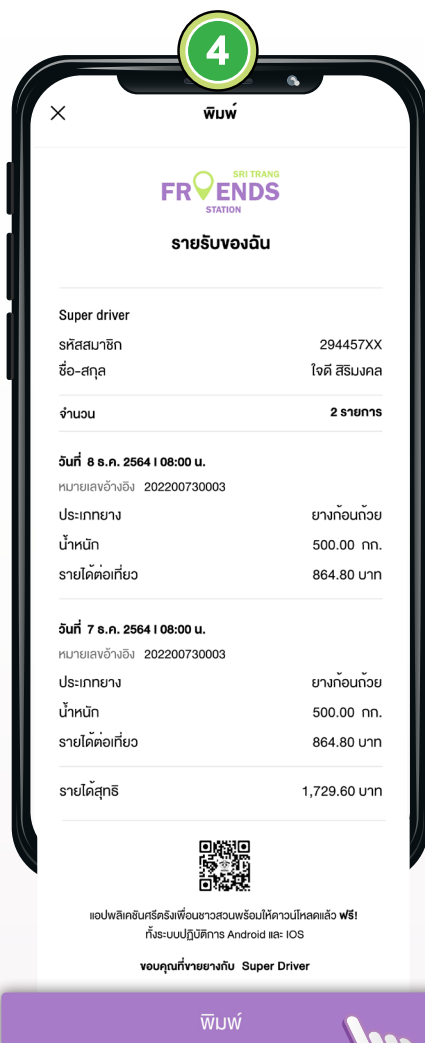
4

พิมพ์

SRI TRANG
FRIENDS
STATION

รายรับของฉัน

Super driver

| | |
|---|---|
| รหัสสมาชิก | 294457XX |
| ชื่อ-สกุล | ใจดี สิริมงคล |
| จำนวน | 2 รายการ |

วันที่ 8 ธ.ค. 2564 | 08:00 น.
หมายเลขอ้างอิง 202200730003

| | |
|---|---|
| ประเภทยาง | ยางก้อนถ้วย |
| น้ำหนัก | 500.00 กก. |
| รายได้ต่อเที่ยว | 864.80 บาท |

วันที่ 7 ธ.ค. 2564 | 08:00 น.
หมายเลขอ้างอิง 202200730003

| | |
|---|---|
| ประเภทยาง | ยางก้อนถ้วย |
| น้ำหนัก | 500.00 กก. |
| รายได้ต่อเที่ยว | 864.80 บาท |
| รายได้สุทธิ | 1,729.60 บาท |

แอปพลิเคชันศรีตรังเพื่อนชาวสวนพร้อมให้ดาวน์โหลดแล้ว ฟรี! ทั้งระบบปฏิบัติการ Android และ IOS

ขอบคุณที่ขายยางกับ Super Driver

พิมพ์